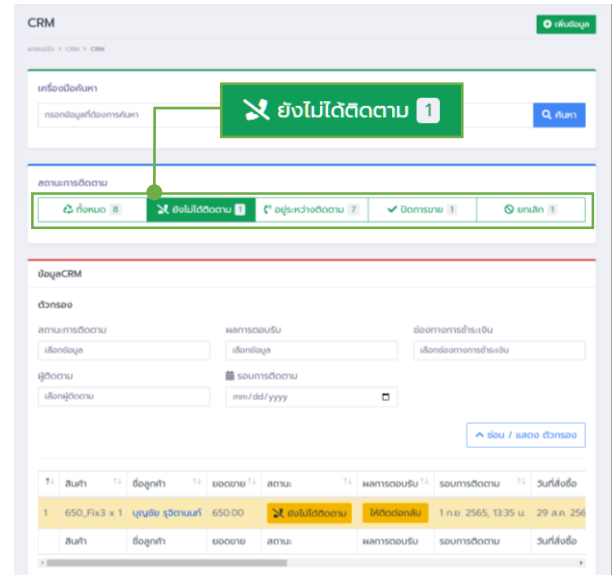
CRM

เพิ่มข้อมูล

ยอดขาย > CRM > CRM

เครื่องมือค้นหา

กรอกข้อมูลที่ต้องการค้นหา

ยังไม่ได้ติดตาม 1

ค้นหา

สถานะการติดตาม

ทั้งหมด 8 | ยังไม่ได้ติดตาม 1 | อยู่ระหว่างติดตาม 7 | ปิดการขาย 1 | ยกเลิก 1

ข้อมูลCRM

ตัวกรอง

สถานะการติดตาม
เลือกข้อมูล

ผลการตอบรับ
เลือกข้อมูล

ช่องทางการชำระเงิน
เลือกช่องทางการชำระเงิน

ผู้ติดตาม
เลือกผู้ติดตาม

รอบการติดตาม
mm/dd/yyyy

ซ่อน / แสดง ตัวกรอง

| # | สินค้า | ชื่อลูกค้า | ยอดขาย | สถานะ | ผลการตอบรับ | รอบการติดตาม | วันที่สั่งซื้อ |
|---|---|---|---|---|---|---|---|
| 1 | 650_Fix3 x 1 | บุญชัย รุจิตานนท์ | 650.00 | ยังไม่ได้ติดตาม | ให้ติดต่อกลับ | 1 ก.ย. 2565, 13:35 น. | 29 ส.ค. 256 |
| | สินค้า | ชื่อลูกค้า | ยอดขาย | สถานะ | ผลการตอบรับ | รอบการติดตาม | วันที่สั่งซื้อ |